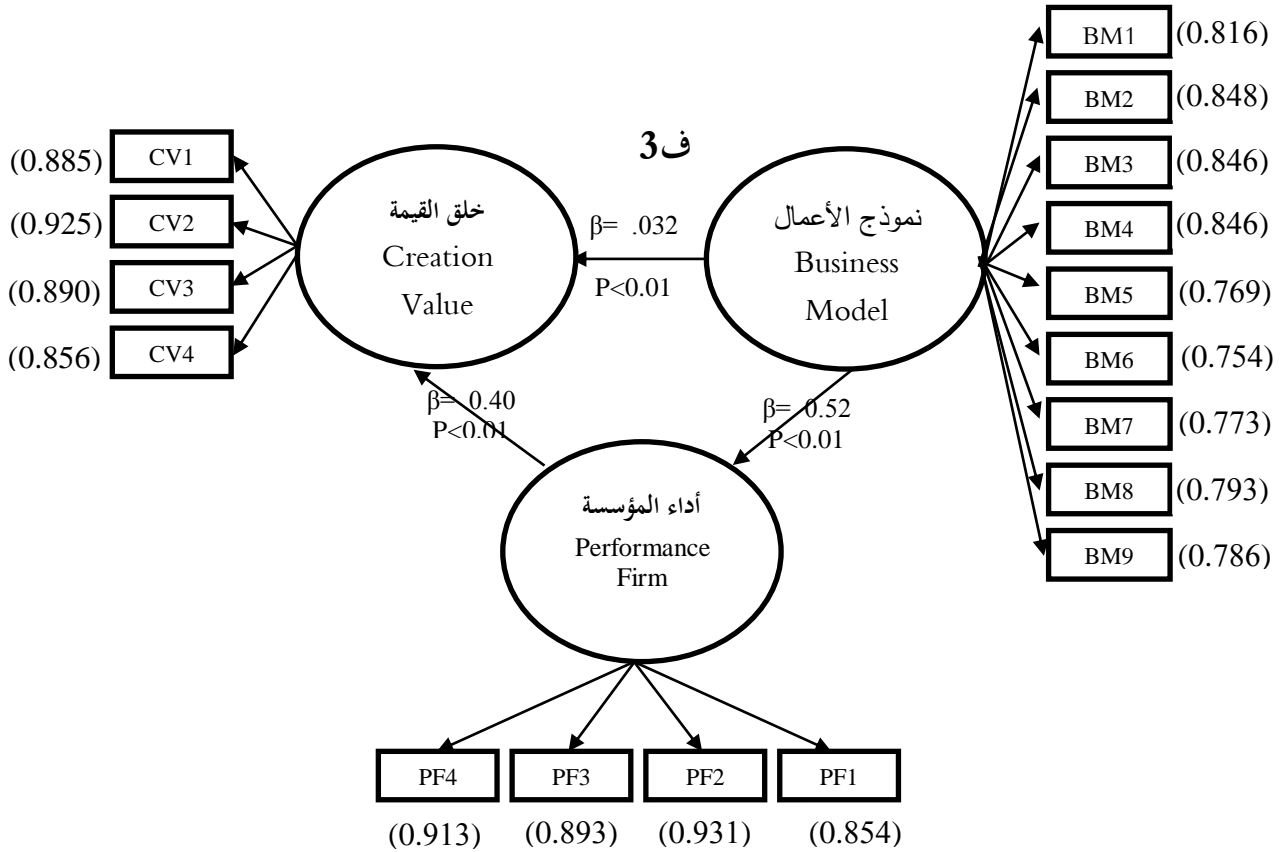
ف3

(0.885) CV1
(0.925) CV2
(0.890) CV3
(0.856) CV4

خلق القيمة
Creation
Value

β= .032
P<0.01

نموذج الأعمال
Business
Model

BM1 (0.816)
BM2 (0.848)
BM3 (0.846)
BM4 (0.846)
BM5 (0.769)
BM6 (0.754)
BM7 (0.773)
BM8 (0.793)
BM9 (0.786)

β= 0.40
P<0.01

β= 0.52
P<0.01

أداء المؤسسة
Performance
Firm

PF4 PF3 PF2 PF1
(0.913) (0.893) (0.931) (0.854)